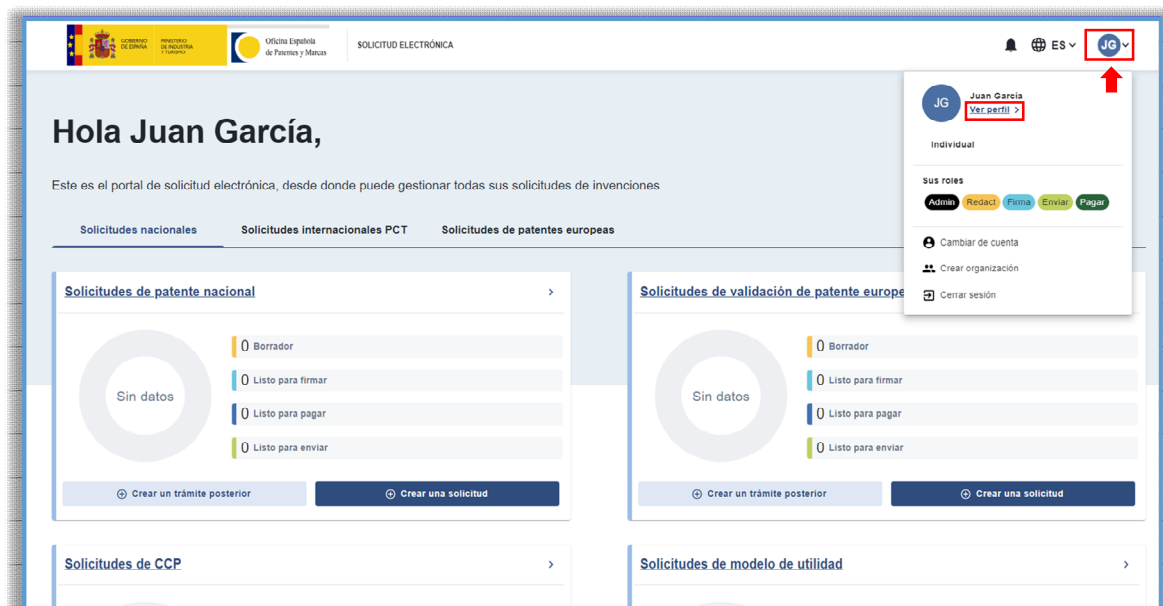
GOBIERNO DE ESPAÑA MINISTERIO DE INDUSTRIA Y TURISMO

Oficina Española de Patentes y Marcas

SOLICITUD ELECTRÓNICA

ES

JG

JG

Juan Garcia
Ver perfil >

Individual

Sus roles
Admin Redact Firma Enviar Pagar

Cambiar de cuenta
Crear organización
Cerrar sesión

Hola Juan García,

Este es el portal de solicitud electrónica, desde donde puede gestionar todas sus solicitudes de invenciones

Solicitudes nacionales
Solicitudes internacionales PCT
Solicitudes de patentes europeas

Solicitudes de patente nacional >

Sin datos

0 Borrador
0 Listo para firmar
0 Listo para pagar
0 Listo para enviar

Crear un trámite posterior
Crear una solicitud

Solicitudes de validación de patente europe

Sin datos

0 Borrador
0 Listo para firmar
0 Listo para pagar
0 Listo para enviar

Crear un trámite posterior
Crear una solicitud

Solicitudes de CCP >

Solicitudes de modelo de utilidad >